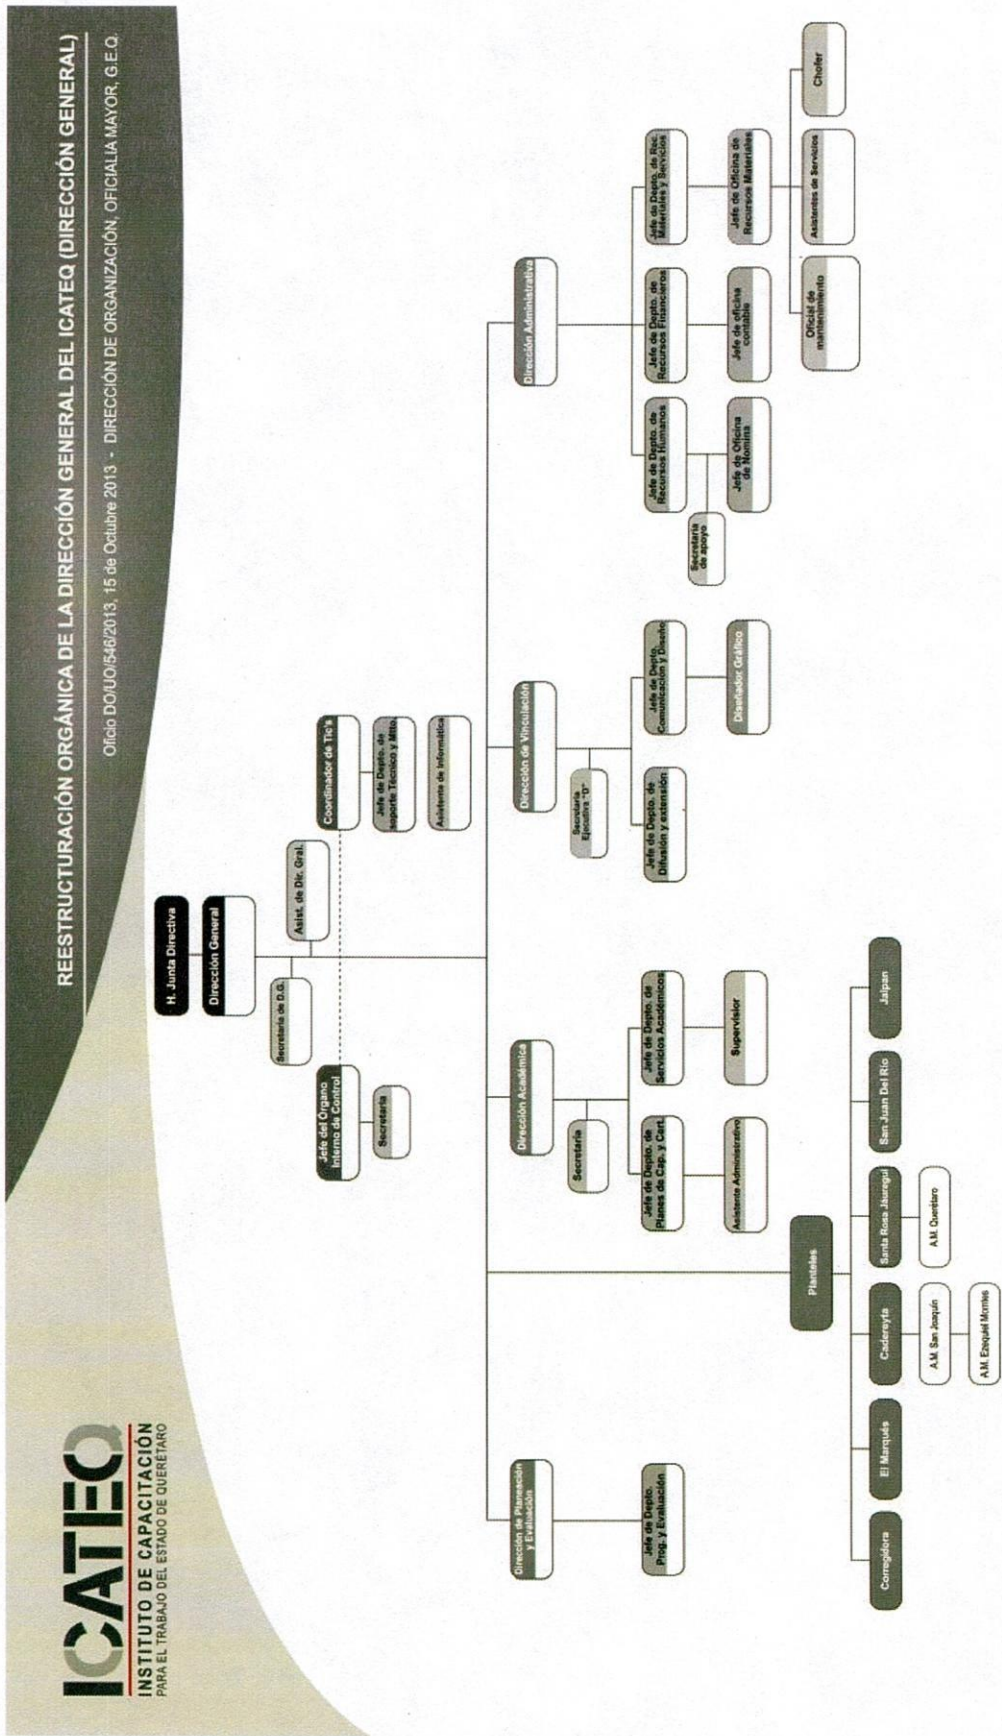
ICATEQ
INSTITUTO DE CAPACITACIÓN
PARA EL TRABAJO DEL ESTADO DE QUERÉTARO

REESTRUCTURACIÓN ORGÁNICA DE LA DIRECCIÓN GENERAL DEL ICATEQ (DIRECCIÓN GENERAL)

Oficio DO/UO/546/2013, 15 de Octubre 2013 - DIRECCIÓN DE ORGANIZACIÓN, OFICIALIA MAYOR, G.E.Q.

H. Junta Directiva

Dirección General

Secretaria de D.G.

Asist. de Dir. Gral.

Jefe del Órgano Interno de Control

Secretaria

Coordinador de Tic's

Jefe de Depto. de soporte Técnico y Mto.

Asistente de Informática

Dirección de Planeación y Evaluación

Jefe de Depto. Prog. y Evaluación

Dirección Académica

Secretaria

Jefe de Depto. de Planes de Cap. y Cert.

Asistente Administrativo

Jefe de Depto. de Servicios Académicos

Supervisor

Dirección de Vinculación

Secretaria Ejecutiva "D"

Jefe de Depto. de Difusión y extensión

Jefe de Depto. Comunicación y Diseño

Diseñador Gráfico

Dirección Administrativa

Jefe de Depto. de Recursos Humanos

Secretaria de apoyo

Jefe de Oficina de Nomina

Jefe de Depto. de Recursos Financieros

Jefe de oficina contable

Jefe de Depto. de Rec. Materiales y Servicios

Jefe de Oficina de Recursos Materiales

Oficial de mantenimiento

Asistentes de Servicios

Chofer

Planteles

Corregidora

El Marqués

Cadereyta

A.M. San Joaquín

A.M. Ezequiel Montes

Santa Rosa Jáuregui

A.M. Querétaro

San Juan Del Río

Jalpan